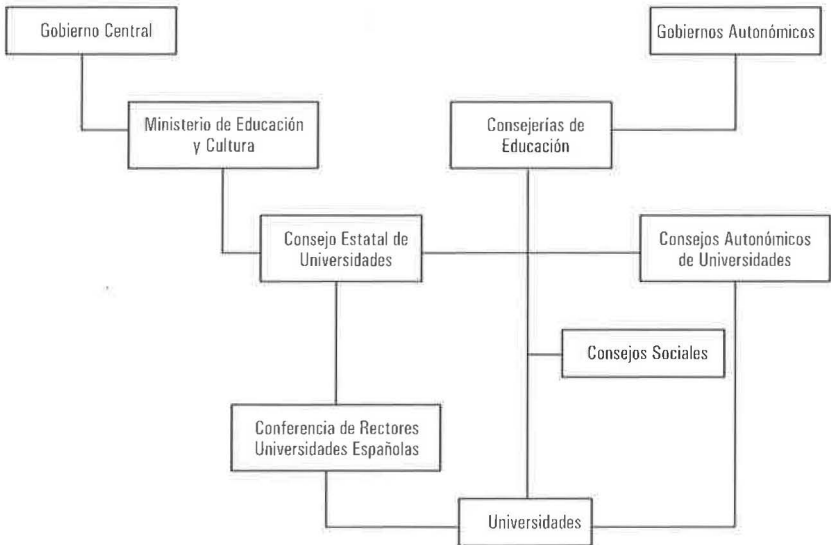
Gobierno Central

Gobiernos Autonómicos

Ministerio de Educación y Cultura

Consejerías de Educación

Consejo Estatal de Universidades

Consejos Autonómicos de Universidades

Consejos Sociales

Conferencia de Rectores Universidades Españolas

Universidades